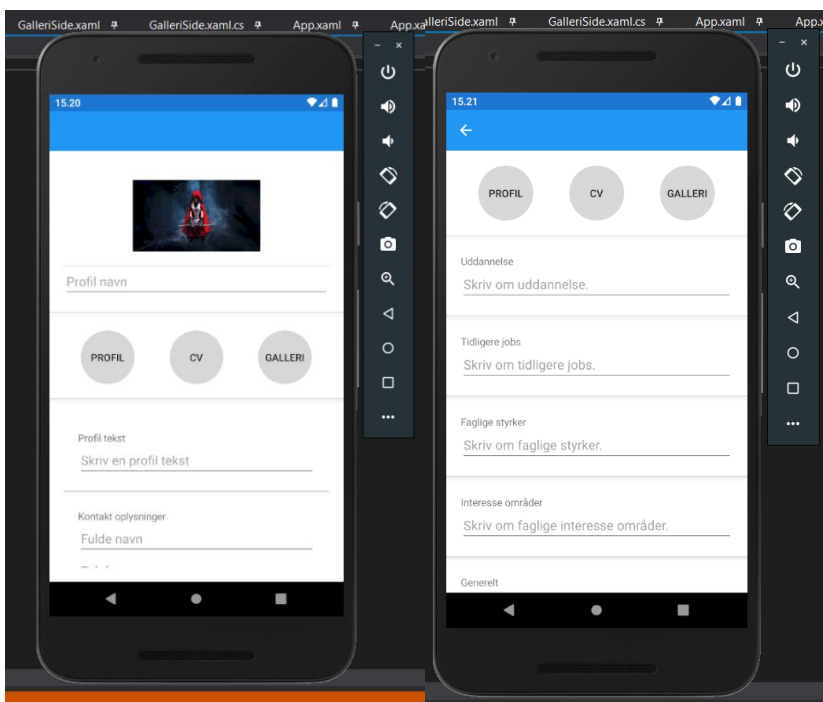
GalleriSide.xaml GalleriSide.xaml.cs App.xaml App.xa

15.20

Profil navn

PROFIL CV GALLERI

Profil tekst

Skriv en profil tekst

Kontakt oplysninger

Fulde navn

GalleriSide.xaml GalleriSide.xaml.cs App.xaml App.xa

15.21

PROFIL CV GALLERI

Uddannelse

Skriv om uddannelse.

Tidligere jobs

Skriv om tidligere jobs.

Faglige styrker

Skriv om faglige styrker.

Interesse områder

Skriv om faglige interesse områder.

Generelt